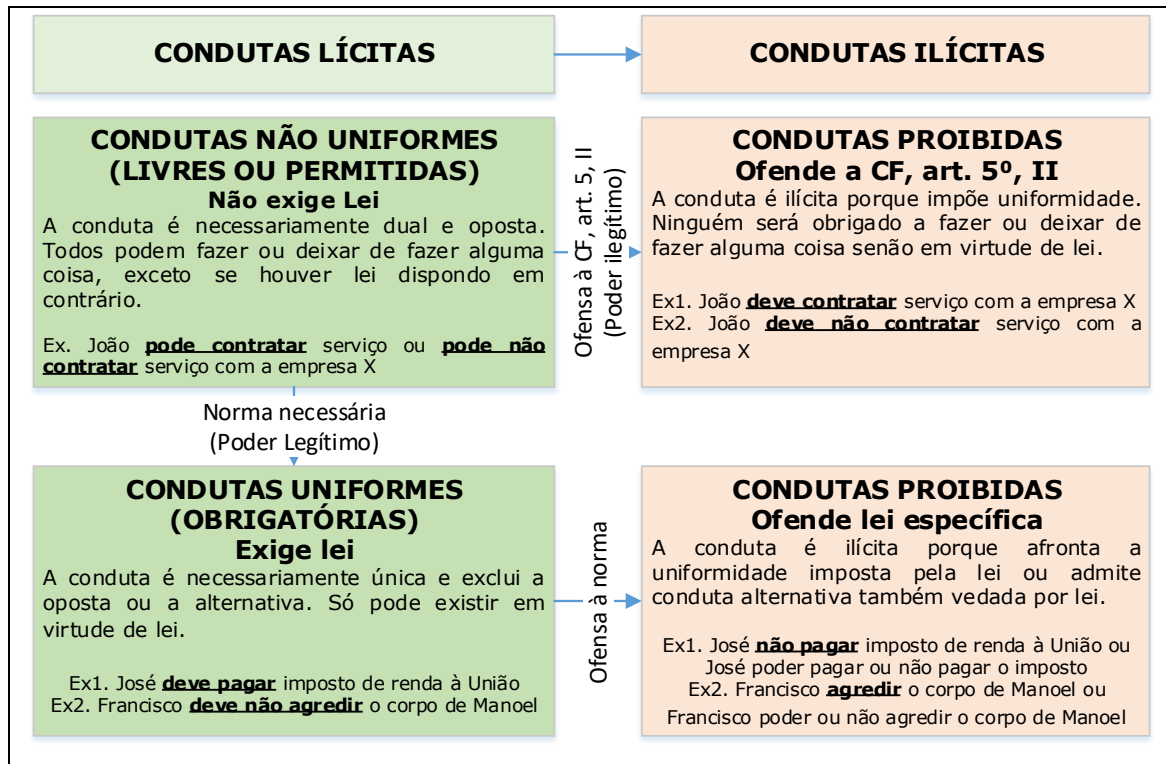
CONDUTAS LÍCITAS

CONDUTAS ILÍCITAS

CONDUTAS NÃO UNIFORMES (LIVRES OU PERMITIDAS)
Não exige Lei
A conduta é necessariamente dual e oposta. Todos podem fazer ou deixar de fazer alguma coisa, exceto se houver lei dispondo em contrário.

Ex. João **pode contratar** serviço ou **pode não contratar** serviço com a empresa X

Ofensa à CF, art. 5, II (Poder ilegítimo)

CONDUTAS PROIBIDAS
Ofende a CF, art. 5º, II
A conduta é ilícita porque impõe uniformidade. Ninguém será obrigado a fazer ou deixar de fazer alguma coisa senão em virtude de lei.

Ex1. João **deve contratar** serviço com a empresa X
Ex2. João **deve não contratar** serviço com a empresa X

Norma necessária (Poder Legítimo)

CONDUTAS UNIFORMES (OBRIGATÓRIAS)
Exige lei
A conduta é necessariamente única e exclui a oposta ou a alternativa. Só pode existir em virtude de lei.

Ex1. José **deve pagar** imposto de renda à União
Ex2. Francisco **deve não agredir** o corpo de Manoel

Ofensa à norma

CONDUTAS PROIBIDAS
Ofende lei específica
A conduta é ilícita porque afronta a uniformidade imposta pela lei ou admite conduta alternativa também vedada por lei.

Ex1. José **não pagar** imposto de renda à União ou José poder pagar ou não pagar o imposto
Ex2. Francisco **agredir** o corpo de Manoel ou Francisco poder ou não agredir o corpo de Manoel